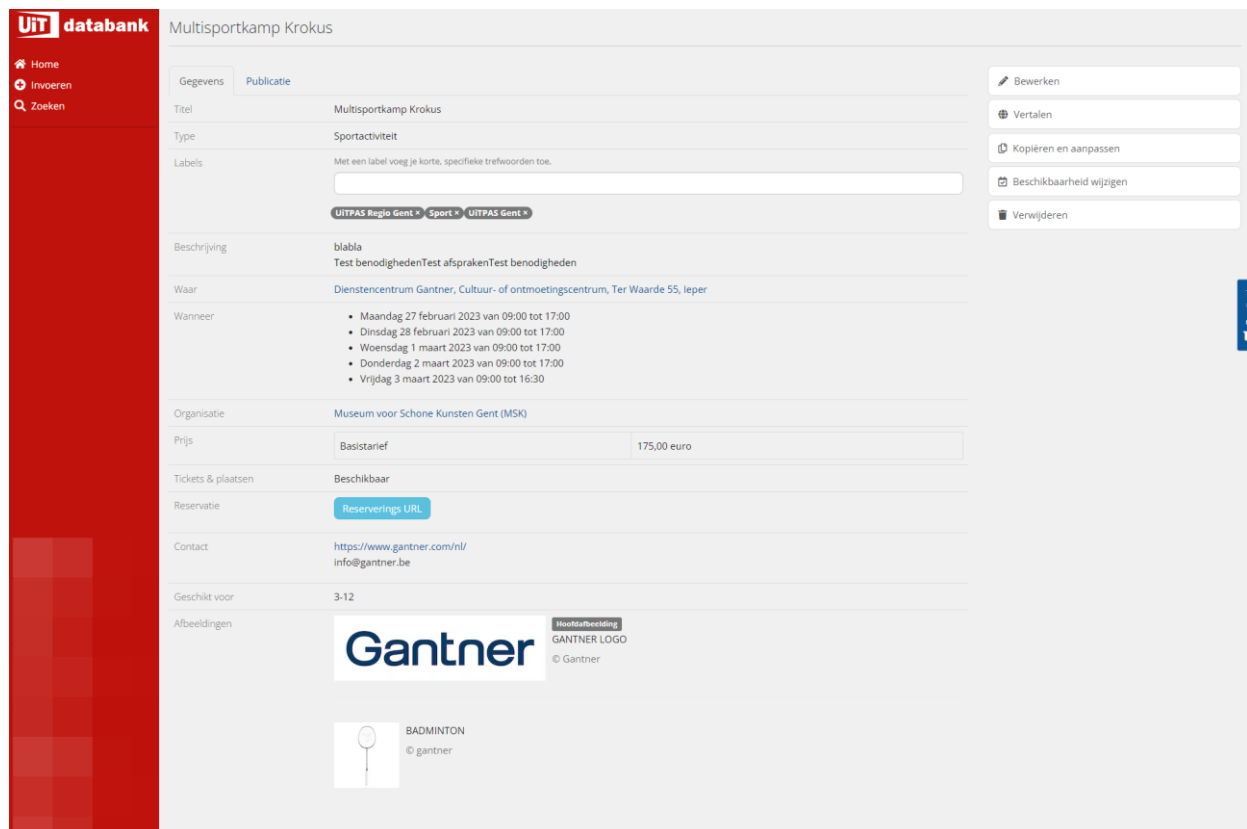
UiT databank

Home
Invoeren
Zoeken

Multisportkamp Krokus

Gegevens | Publicatie

| | |
|---|---|
| Titel | Multisportkamp Krokus |
| Type | Sportactiviteit |
| Labels | Met een label voeg je korte, specifieke trefwoorden toe. UiTPAS Regio Gent × Sport × UiTPAS Gent × |
| Beschrijving | blabla Test benodighedenTest afsprakenTest benodigheden |
| Waar | Dienstencentrum Gantner, Cultuur- of ontmoetingscentrum, Ter Waarde 55, Ieper |
| Wanneer | • Maandag 27 februari 2023 van 09:00 tot 17:00 • Dinsdag 28 februari 2023 van 09:00 tot 17:00 • Woensdag 1 maart 2023 van 09:00 tot 17:00 • Donderdag 2 maart 2023 van 09:00 tot 17:00 • Vrijdag 3 maart 2023 van 09:00 tot 16:30 |
| Organisatie | Museum voor Schone Kunsten Gent (MSK) |
| Prijs | Basistarief 175,00 euro |
| Tickets & plaatsen | Beschikbaar |
| Reservatie | Reserverings URL |
| Contact | https://www.gantner.com/nl/ info@gantner.be |
| Geschikt voor | 3-12 |
| Afbeeldingen | Gantner Hoofdafbeelding GANTNER LOGO © Gantner BADMINTON © gantner |

Bewerken
Vertalen
Kopiëren en aanpassen
Beschikbaarheid wijzigen
Verwijderen